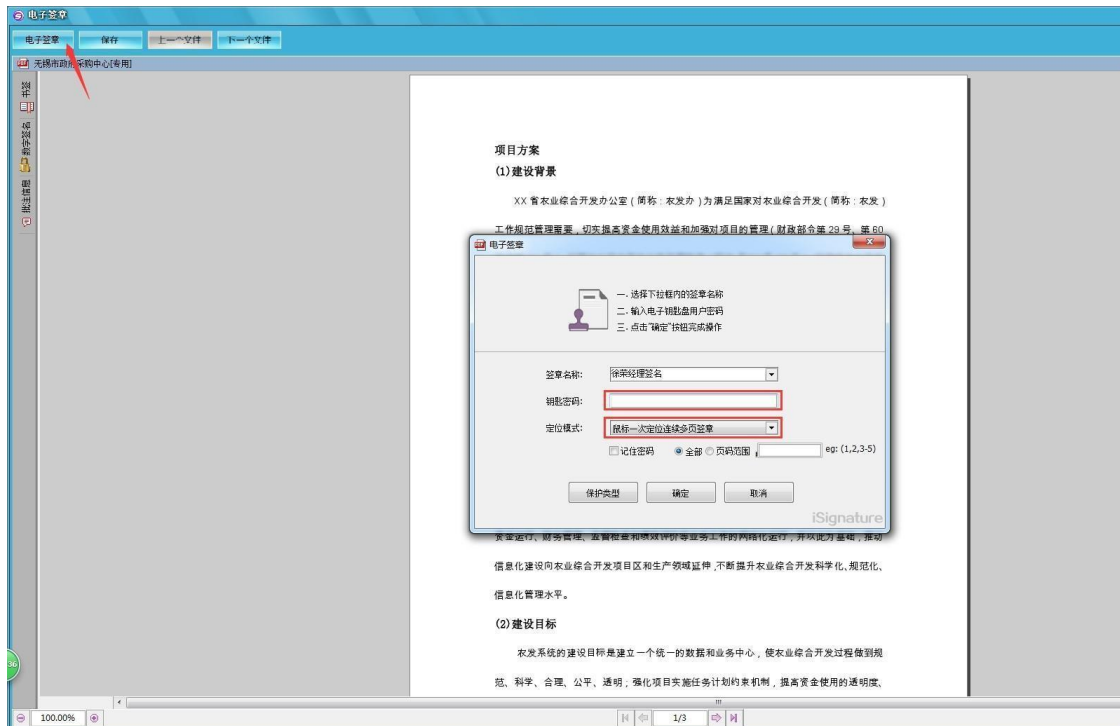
电子签章

电子签章 保存 上一个文件 下一个文件

无锡市政府采购中心[专用]

书签 手写签名 批注管理

项目方案

(1)建设背景

XX 省农业综合开发办公室（简称：农发办）为满足国家对农业综合开发（简称：农发）

工作规范管理需要，切实提高资金使用效益和加强对项目的管理（财政部令第 29 号，第 60

电子签章

一. 选择下拉框内的签章名称
二. 输入电子钥匙盘用户密码
三. 点击"确定"按钮完成操作

签章名称: 徐荣经理签名

钥匙密码:

定位模式: 鼠标一次定位连续多页签章

记住密码 全部 页码范围 eg: (1,2,3-5)

保护类型 确定 取消

iSignature

资金运行、财务管理、监督检查和绩效评价等业务工作的网络化运行，并以此为基础，推动

信息化建设向农业综合开发项目区和生产领域延伸，不断提升农业综合开发科学化、规范化、

信息化管理水平。

(2)建设目标

农发系统的建设目标是建立一个统一的数据和业务中心，使农业综合开发过程做到规

范、科学、合理、公平、透明；强化项目实施任务计划约束机制，提高资金使用的透明度、

100.00%

1/3